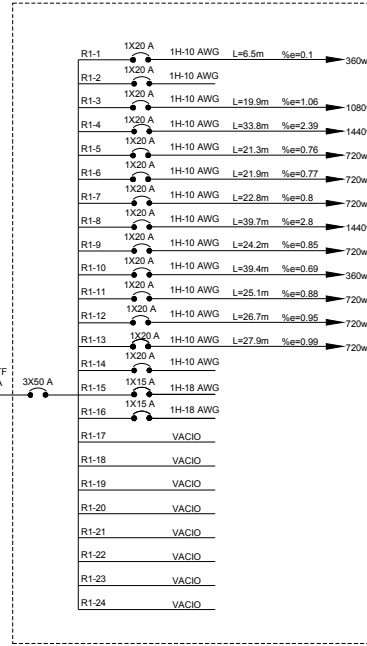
R1-1 1X20 A 1H-10 AWG L=6.5m %e=0.1 360w
R1-2 1X20 A 1H-10 AWG
R1-3 1X20 A 1H-10 AWG L=19.9m %e=1.06 1080
R1-4 1X20 A 1H-10 AWG L=33.8m %e=2.39 1440
R1-5 1X20 A 1H-10 AWG L=21.3m %e=0.76 720w
R1-6 1X20 A 1H-10 AWG L=21.9m %e=0.77 720w
R1-7 1X20 A 1H-10 AWG L=22.8m %e=0.8 720w
R1-8 1X20 A 1H-10 AWG L=39.7m %e=2.8 1440
R1-9 1X20 A 1H-10 AWG L=24.2m %e=0.85 720w
R1-10 1X20 A 1H-10 AWG L=39.4m %e=0.69 360w
R1-11 1X20 A 1H-10 AWG L=25.1m %e=0.88 720w
R1-12 1X20 A 1H-10 AWG L=26.7m %e=0.95 720w
R1-13 1X20 A 1H-10 AWG L=27.9m %e=0.99 720w
R1-14 1X20 A 1H-10 AWG
F
A 3X50 A
R1-15 1X15 A 1H-18 AWG
R1-16 1X15 A 1H-18 AWG
R1-17 VACIO
R1-18 VACIO
R1-19 VACIO
R1-20 VACIO
R1-21 VACIO
R1-22 VACIO
R1-23 VACIO
R1-24 VACIO